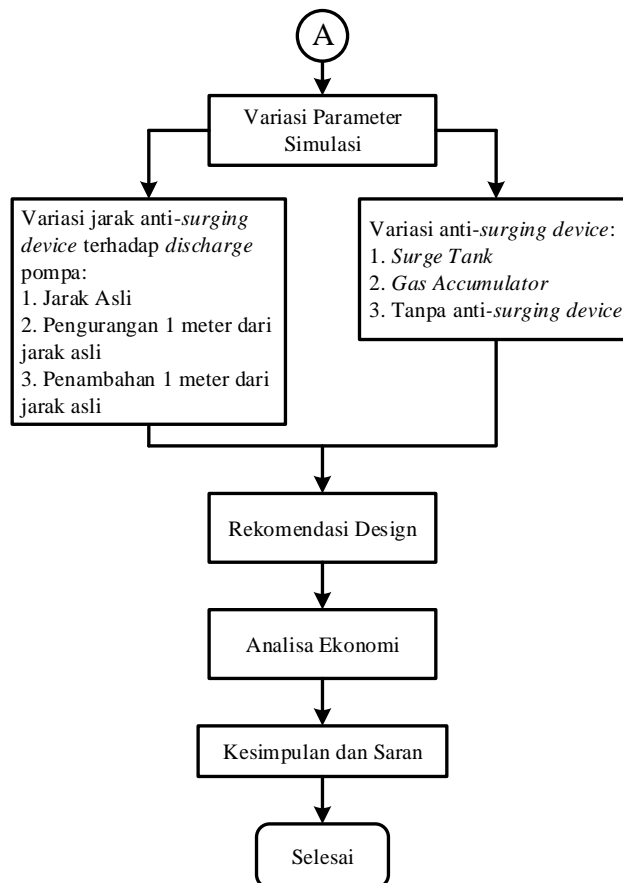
A

Variasi Parameter Simulasi

Variasi jarak anti-surging device terhadap discharge pompa:
1. Jarak Asli
2. Pengurangan 1 meter dari jarak asli
3. Penambahan 1 meter dari jarak asli

Variasi anti-surging device:
1. Surge Tank
2. Gas Accumulator
3. Tanpa anti-surging device

Rekomendasi Design

Analisa Ekonomi

Kesimpulan dan Saran

Selesai